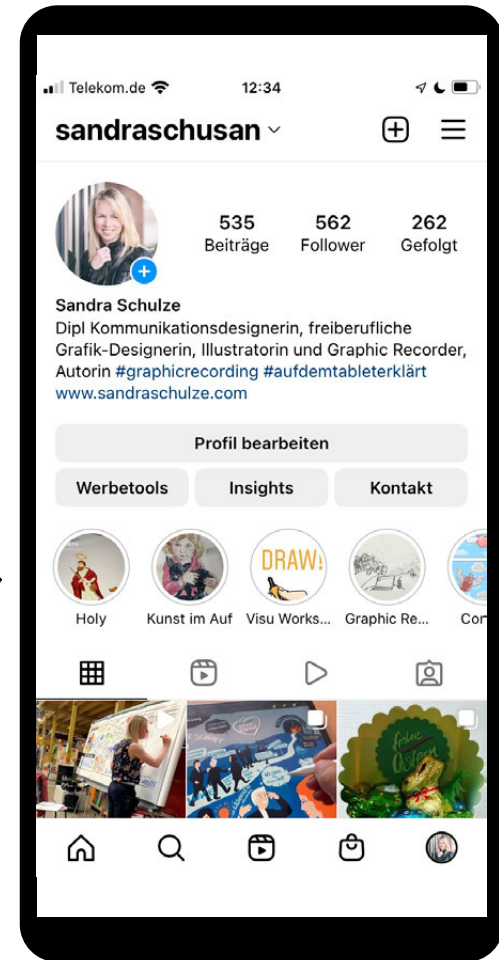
Telekom.de 12:34

sandraschusan

535 Beiträge
562 Follower
262 Gefolgt

Sandra Schulze
Dipl Kommunikationsdesignerin, freiberufliche Grafik-Designerin, Illustratorin und Graphic Recorder, Autorin #graphicrecording #aufdemtableterklärt
www.sandraschulze.com

Profil bearbeiten
Werbetools
Insights
Kontakt

DRAW!

Holy
Kunst im Auf
Visu Works...
Graphic Re...
Cor

Frohe Ostern